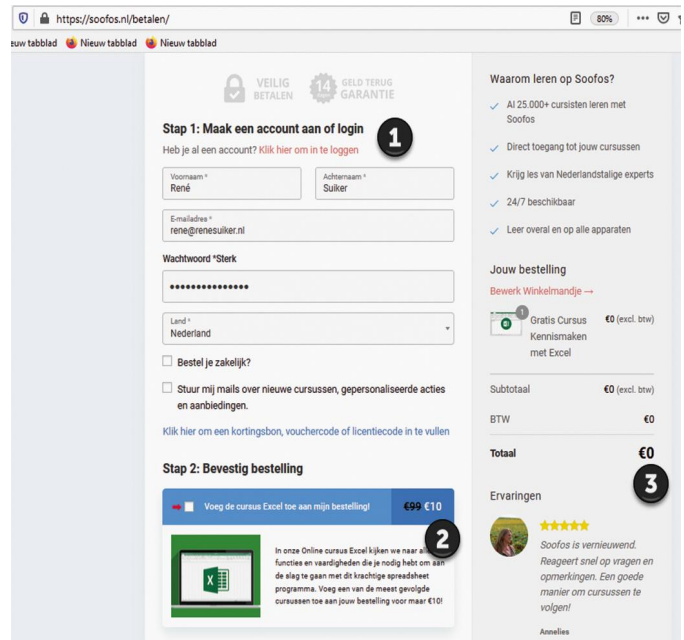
https://soofos.nl/betalen/

80%

euw tabblad Nieuw tabblad Nieuw tabblad

VEILIG BETALEN

14 GELD TERUG GARANTIE

Stap 1: Maak een account aan of login

1

Heb je al een account? Klik hier om in te loggen

Voornaam *
René

Achternaam *
Suiker

E-mailadres *
rene@renesuiker.nl

Wachtwoord *Sterk

•••••••••••••••

Land *
Nederland

Bestel je zakelijk?

Stuur mij mails over nieuwe cursussen, gepersonaliseerde acties en aanbiedingen.

Klik hier om een kortingsbon, vouchercode of licentiecode in te vullen

Stap 2: Bevestig bestelling

Voeg de cursus Excel toe aan mijn bestelling!

€99 €10

2

In onze Online cursus Excel kijken we naar alle functies en vaardigheden die je nodig hebt om aan de slag te gaan met dit krachtige spreadsheet programma. Voeg een van de meest gevolgde cursussen toe aan jouw bestelling voor maar €10!

Waarom leren op Soofos?

Al 25.000+ cursisten leren met Soofos

Direct toegang tot jouw cursussen

Krijg les van Nederlandstalige experts

24/7 beschikbaar

Leer overal en op alle apparaten

Jouw bestelling

Bewerk Winkelmandje →

1

Gratis Cursus Kennismaken met Excel

€0 (excl. btw)

Subtotaal €0 (excl. btw)

BTW €0

Totaal €0

3

Ervaringen

Soofos is verniewend. Reageert snel op vragen en opmerkingen. Een goede manier om cursussen te volgen!

Annelies